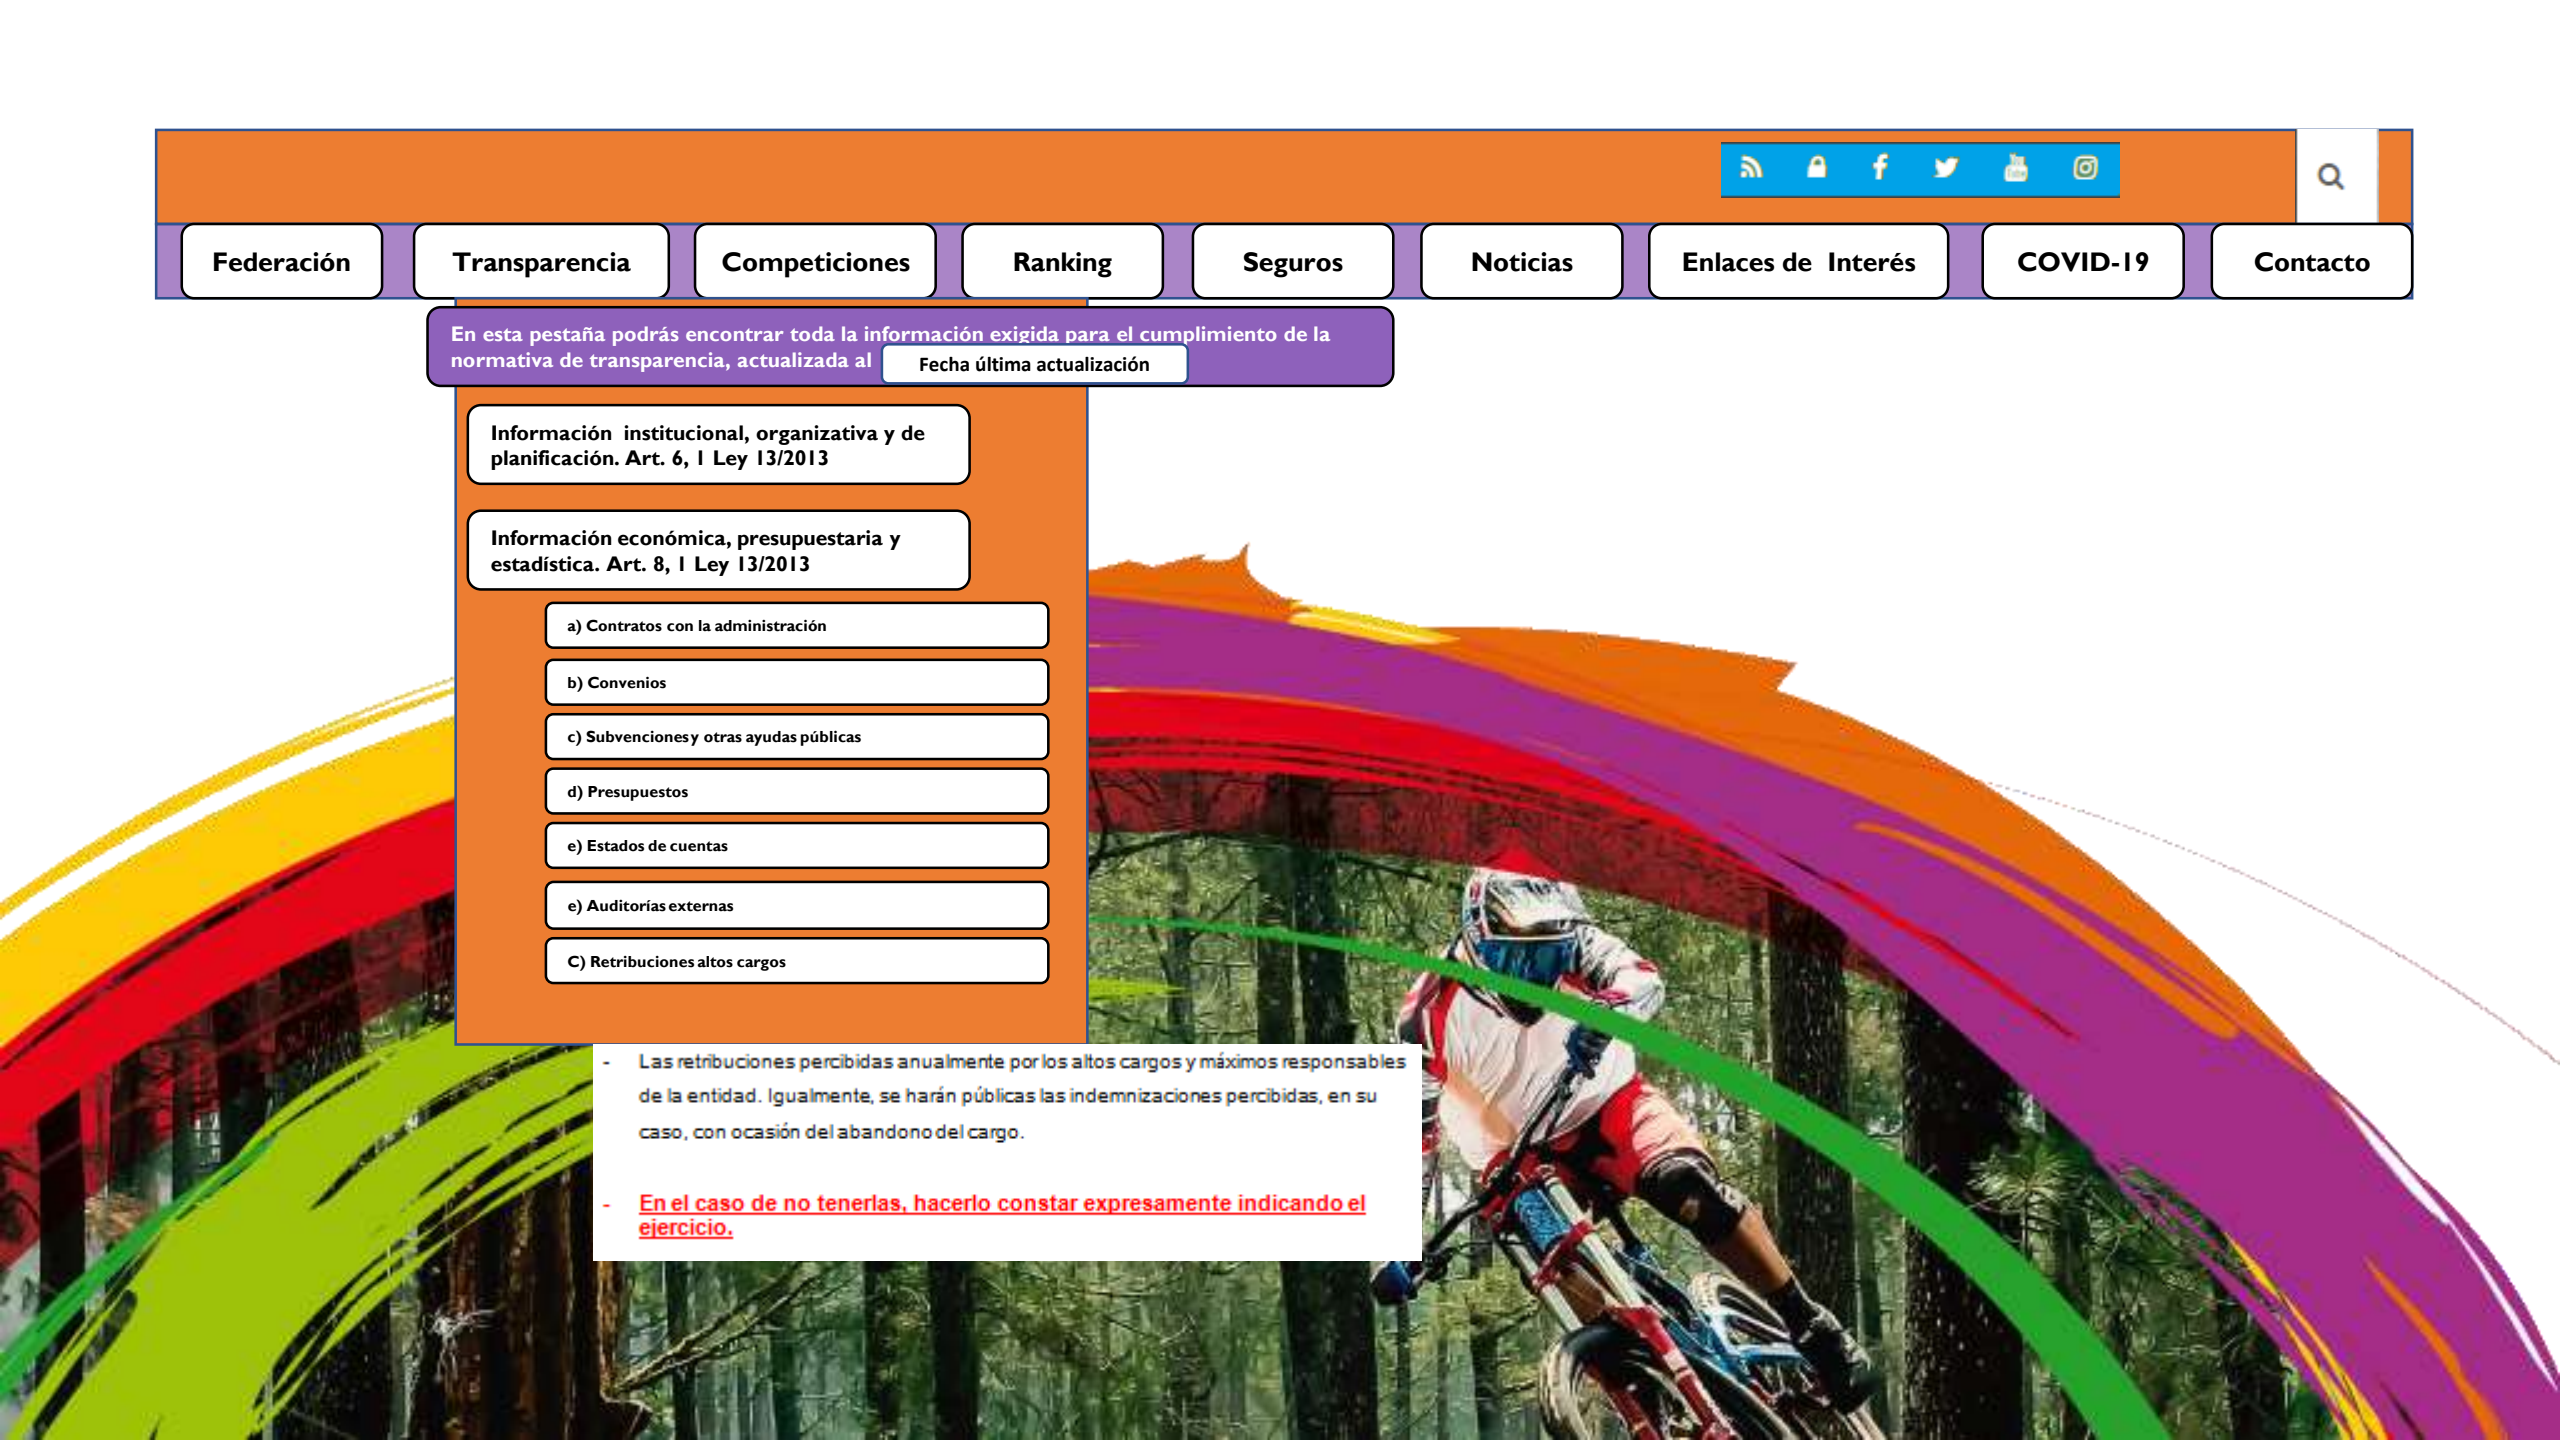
Federación Transparencia Competiciones Ranking Seguros Noticias Enlaces de Interés COVID-19 Contacto

En esta pestaña podrás encontrar toda la información exigida para el cumplimiento de la normativa de transparencia, actualizada al Fecha última actualización

Información institucional, organizativa y de planificación. Art. 6, I Ley 13/2013

Información económica, presupuestaria y estadística. Art. 8, I Ley 13/2013

a) Contratos con la administración

b) Convenios

c) Subvencionesy otras ayudas públicas

d) Presupuestos

e) Estados de cuentas

e) Auditorías externas

C) Retribuciones altos cargos

- Las retribuciones percibidas anualmente por los altos cargos y máximos responsables de la entidad. Igualmente, se harán públicas las indemnizaciones percibidas, en su caso, con ocasión del abandono del cargo.

- En el caso de no tenerlas, hacerlo constar expresamente indicando el ejercicio.